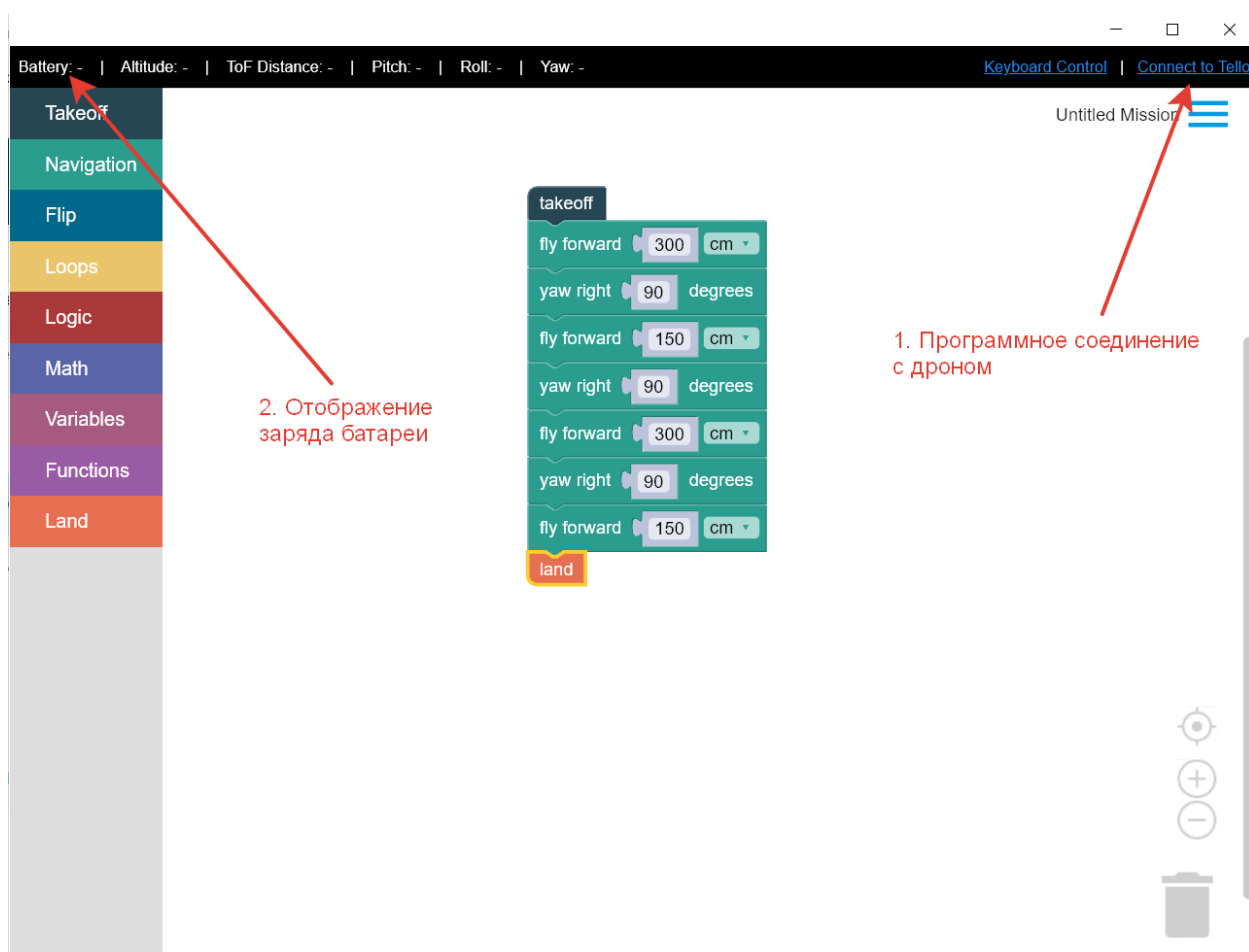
Battery: - | Altitude: - | ToF Distance: - | Pitch: - | Roll: - | Yaw: -

Keyboard Control | Connect to Tello

Takeoff
Navigation
Flip
Loops
Logic
Math
Variables
Functions
Land

Untitled Mission

takeoff
fly forward 300 cm
yaw right 90 degrees
fly forward 150 cm
yaw right 90 degrees
fly forward 300 cm
yaw right 90 degrees
fly forward 150 cm
land

1. Программное соединение с дроном

2. Отображение заряда батареи